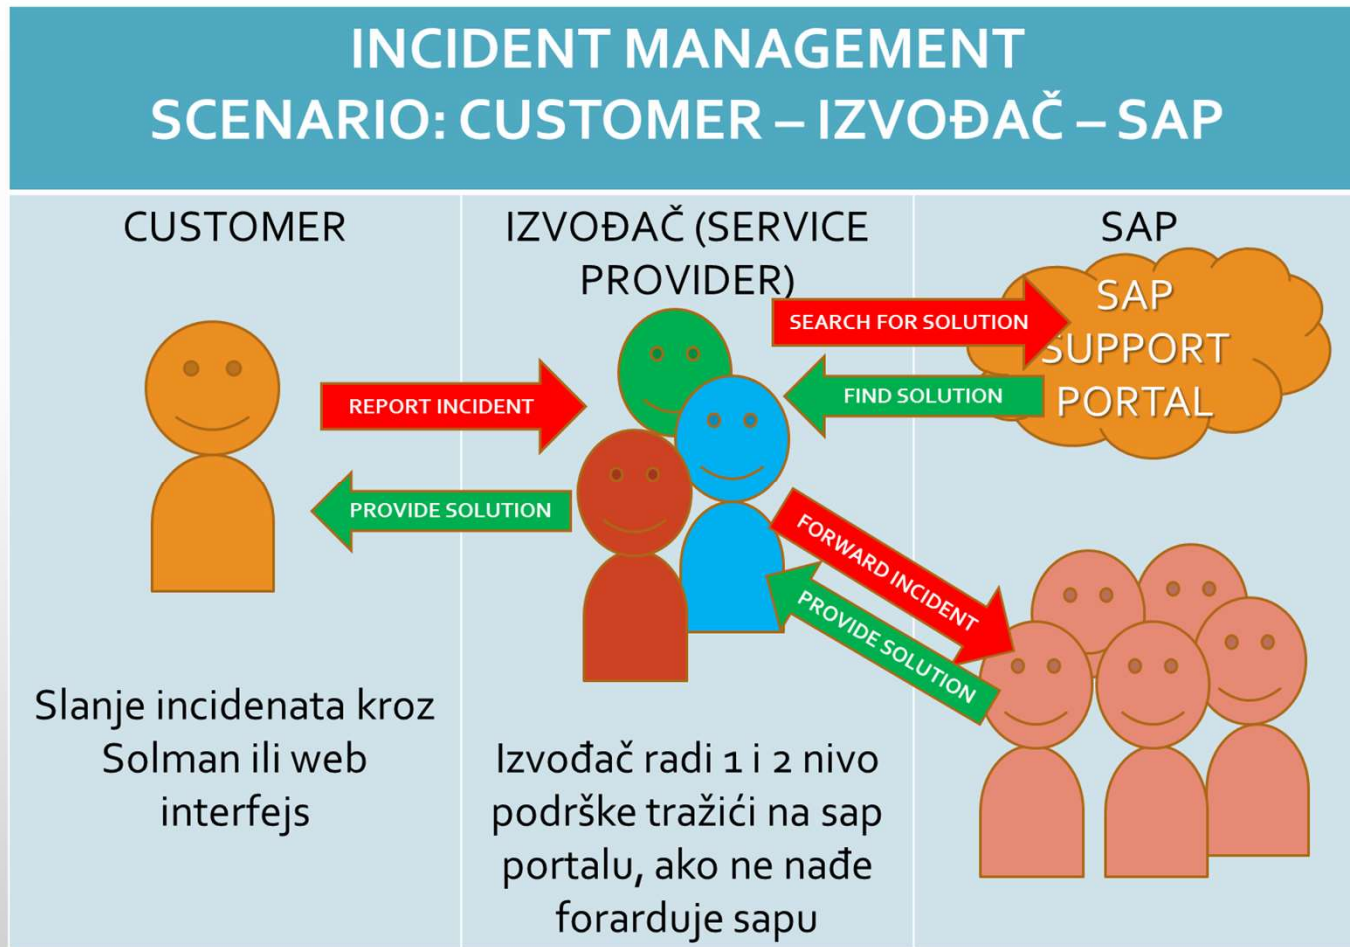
INCIDENT MANAGEMENT
SCENARIO: CUSTOMER – IZVOĐAČ – SAP

CUSTOMER

IZVOĐAČ (SERVICE PROVIDER)

SAP

SAP SUPPORT PORTAL

SEARCH FOR SOLUTION

FIND SOLUTION

REPORT INCIDENT

PROVIDE SOLUTION

FORWARD INCIDENT

PROVIDE SOLUTION

Slanje incidenata kroz Solman ili web interfejs

Izvođač radi 1 i 2 nivo podrške tražići na sap portalu, ako ne nađe forarduje sapu